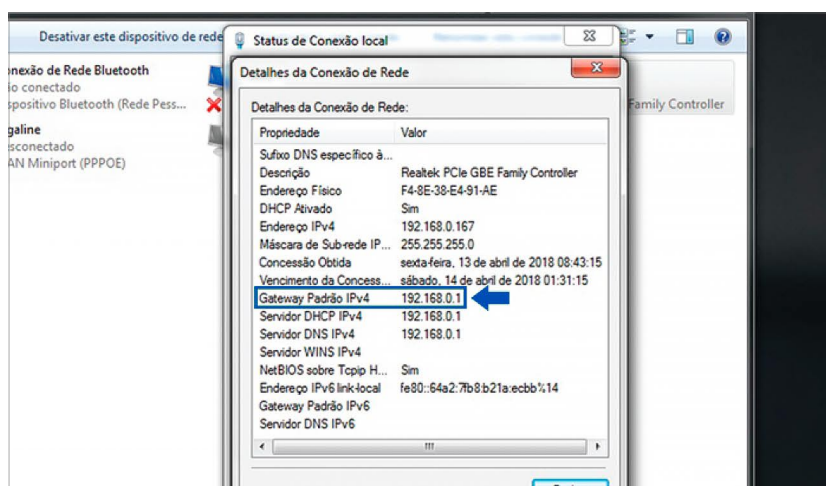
Desativar este dispositivo de rede

nexão de Rede Bluetooth
io conectado
spositivo Bluetooth (Rede Pess...

galine
sconectado
AN Miniport (PPPOE)

Status de Conexão local

Family Controller

Detalhes da Conexão de Rede

Detalhes da Conexão de Rede:

| Propriedade | Valor |
|---|---|
| Sufixo DNS específico à... | |
| Descrição | Realtek PCIe GBE Family Controller |
| Endereço Físico | F4-8E-38-E4-91-AE |
| DHCP Ativado | Sim |
| Endereço IPv4 | 192.168.0.167 |
| Máscara de Sub-rede IP... | 255.255.255.0 |
| Concessão Obtida | sexta-feira, 13 de abril de 2018 08:43:15 |
| Vencimento da Concess... | sábado, 14 de abril de 2018 01:31:15 |
| Gateway Padrão IPv4 | 192.168.0.1 |
| Servidor DHCP IPv4 | 192.168.0.1 |
| Servidor DNS IPv4 | 192.168.0.1 |
| Servidor WINS IPv4 | |
| NetBIOS sobre Tcpip H... | Sim |
| Endereço IPv6 link-local | fe80::64a2:7fb8:b21a:ecbb%14 |
| Gateway Padrão IPv6 | |
| Servidor DNS IPv6 | |

III